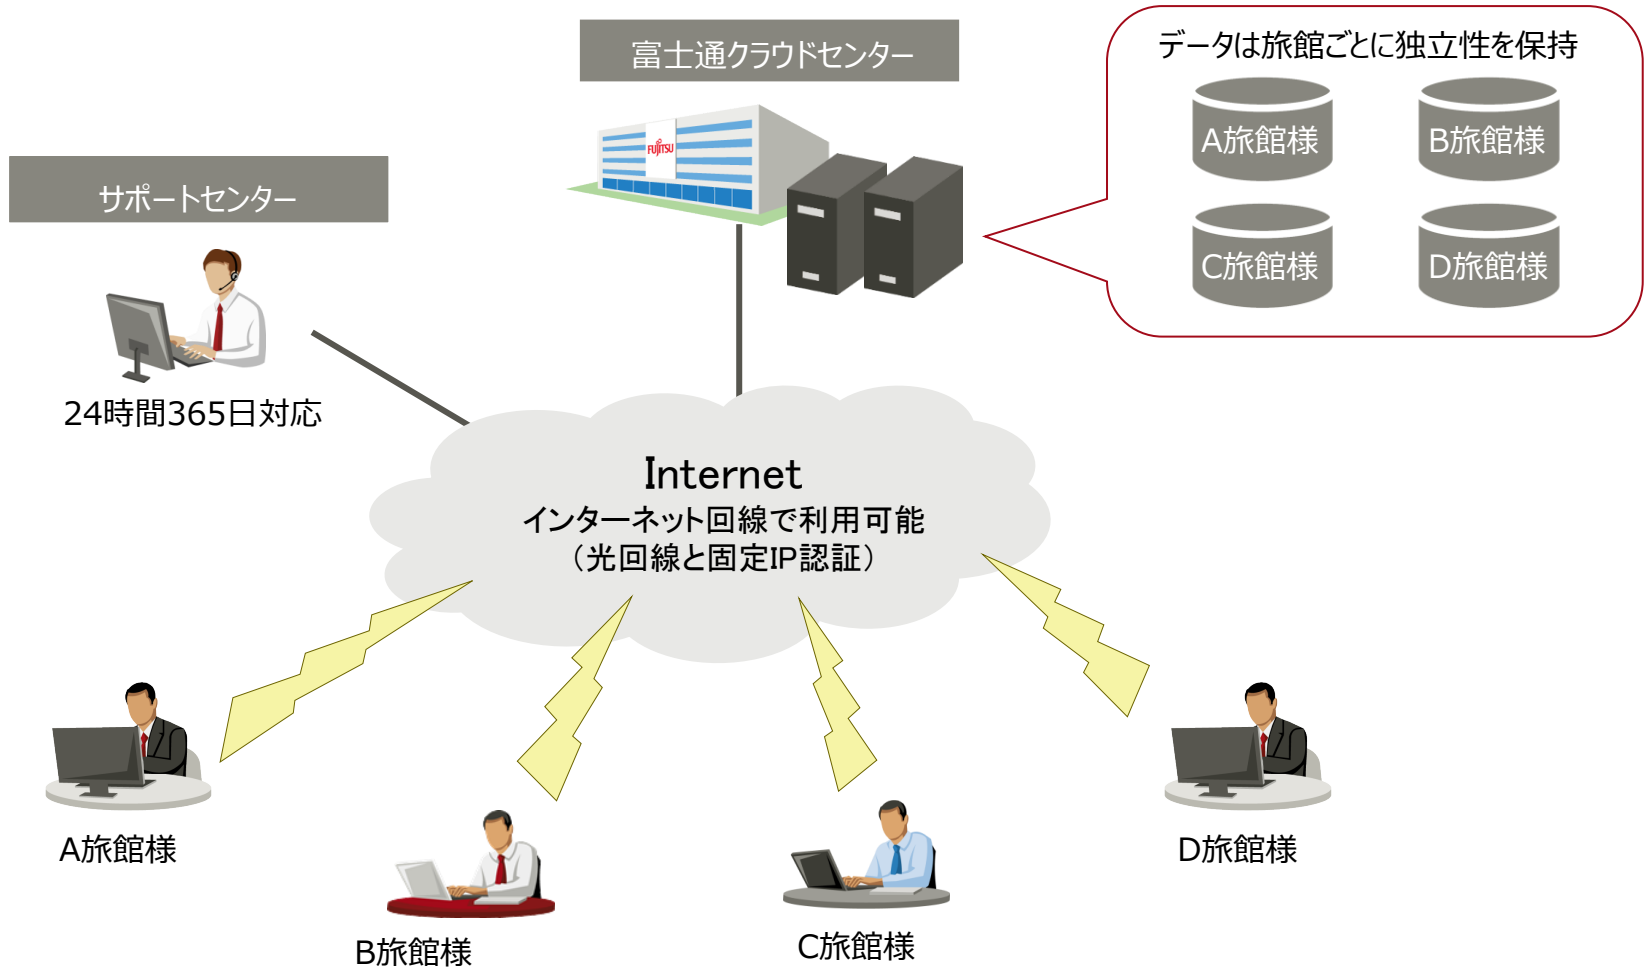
富士通クラウドセンター

FUJITSU

データは旅館ごとに独立性を保持

A旅館様

B旅館様

C旅館様

D旅館様

サポートセンター

24時間365日対応

Internet
インターネット回線で利用可能
（光回線と固定IP認証）

A旅館様

B旅館様

C旅館様

D旅館様